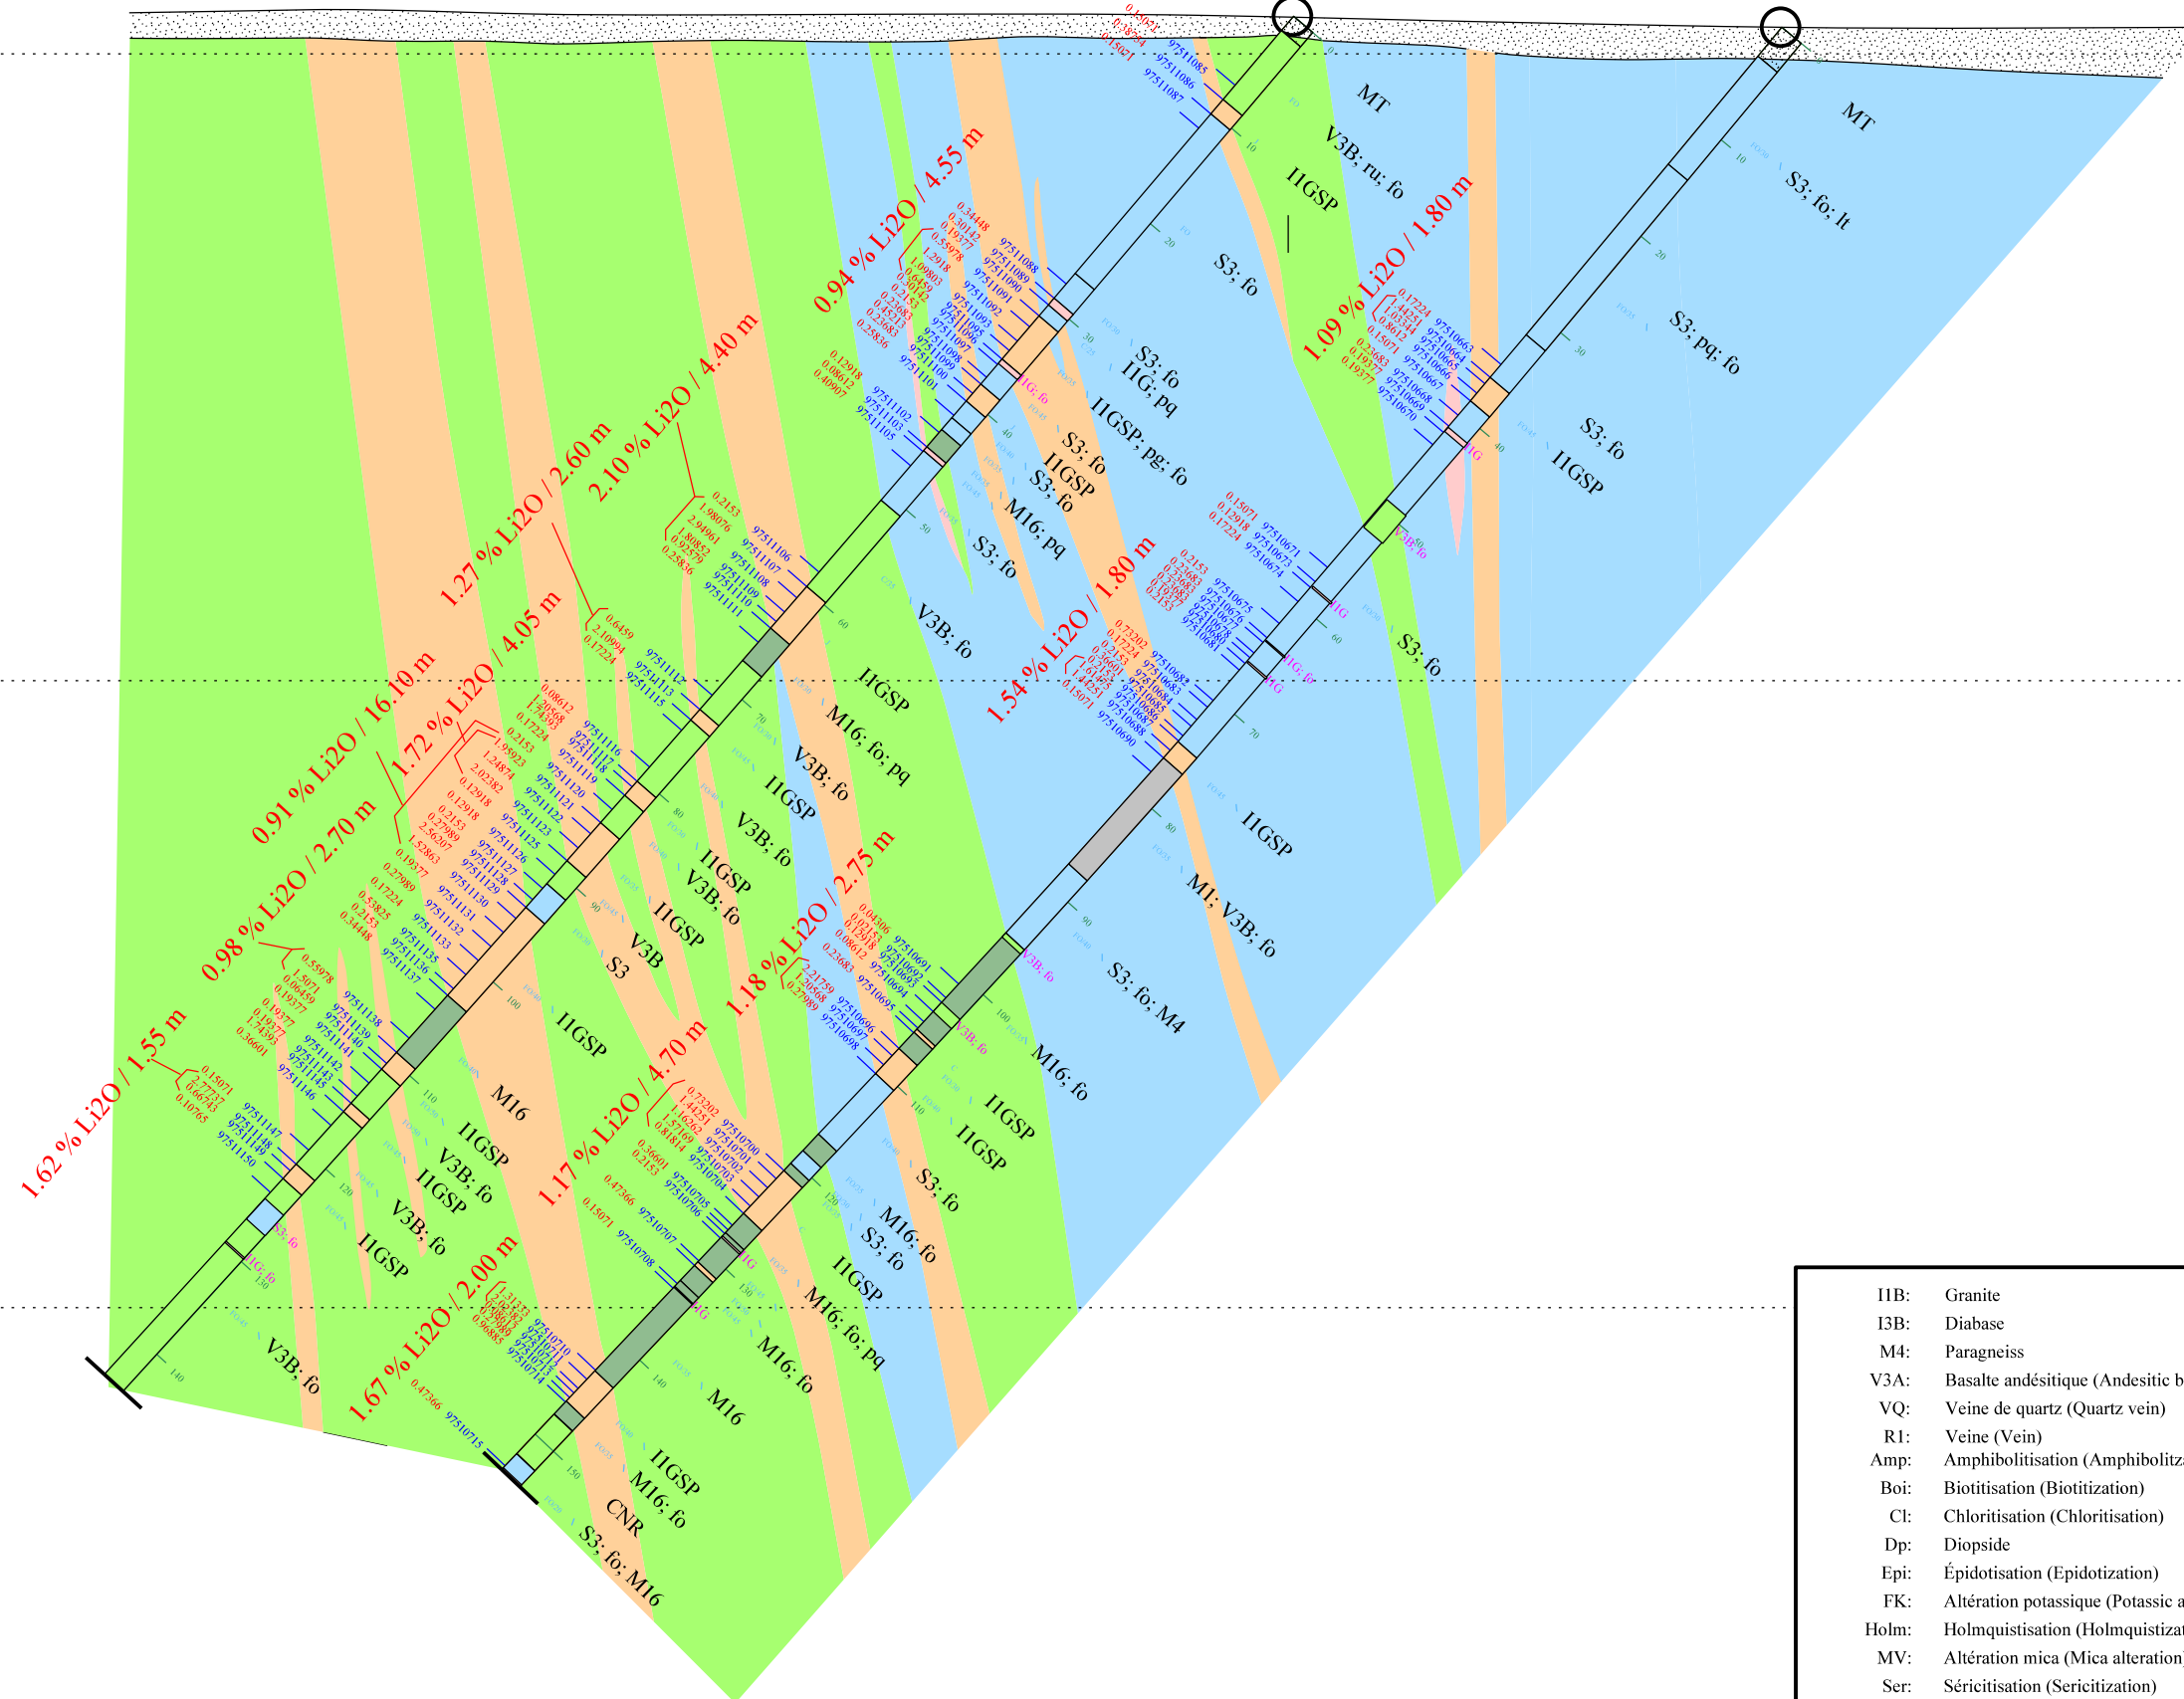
0.94 % Li2O / 4.55 m
1.09 % Li2O / 1.80 m
2.10 % Li2O / 4.40 m
1.27 % Li2O / 2.60 m
1.72 % Li2O / 4.05 m
0.91 % Li2O / 16.10 m
0.98 % Li2O / 2.70 m
1.54 % Li2O / 1.80 m
1.18 % Li2O / 2.75 m
1.62 % Li2O / 1.55 m
1.17 % Li2O / 4.70 m
1.67 % Li2O / 2.00 m

MT
V3B; ru; fo
I1GSP
S3; fo
MT
S3; fo; lt
S3; pq; fo
S3; fo
I1G; pq
I1GSP; pg; fo
S3; fo
I1GSP
S3; fo
M16; pq
S3; fo
S3; fo
I1GSP
V3B; fo
S3; fo
I1GSP
M16; fo; pq
V3B; fo
I1GSP
V3B; fo
I1GSP
M1; V3B; fo
I1GSP
V3B; fo
I1GSP
V3B
S3
S3; fo; M4
I1GSP
M16
M16; fo
I1GSP
I1GSP
I1GSP
V3B; fo
I1GSP
V3B; fo
S3; fo
I1GSP
M16; fo
S3; fo
I1GSP
M16; fo; pq
V3B; fo
M16; fo
M16
I1GSP
M16; fo
CNR
S3; fo; M16

I1B: Granite
I3B: Diabase
M4: Paragneiss
V3A: Basalte andésitique (Andesitic b
VQ: Veine de quartz (Quartz vein)
R1: Veine (Vein)
Amp: Amphibolitisation (Amphibolitiz
Boi: Biotitisation (Biotitization)
Cl: Chloritisation (Chloritisation)
Dp: Diopside
Epi: Épidotisation (Epidotization)
FK: Altération potassique (Potassic a
Holm: Holmquistisation (Holmquistiza
MV: Altération mica (Mica alteration)
Ser: Séricitisation (Sericitization)